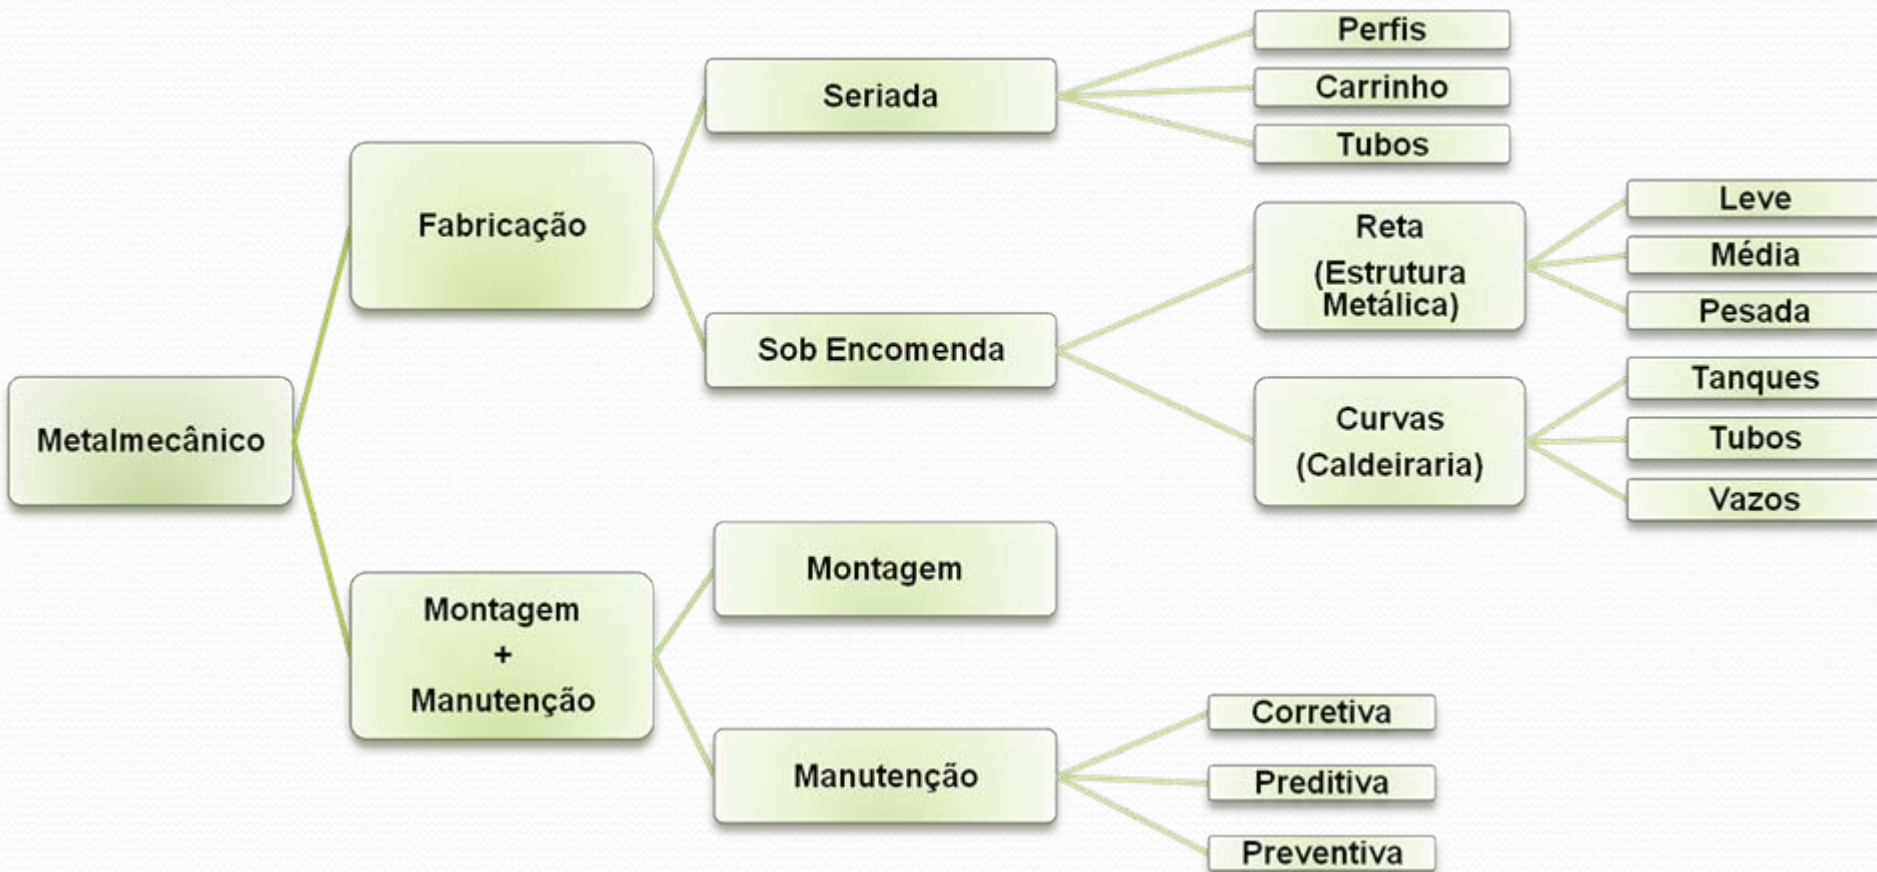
Metalmecânico

Fabricação

Seriada

Perfis

Carrinho

Tubos

Sob Encomenda

Reta (Estrutura Metálica)

Leve

Média

Pesada

Curvas (Caldeiraria)

Tanques

Tubos

Vazos

Montagem + Manutenção

Montagem

Manutenção

Corretiva

Preditiva

Preventiva